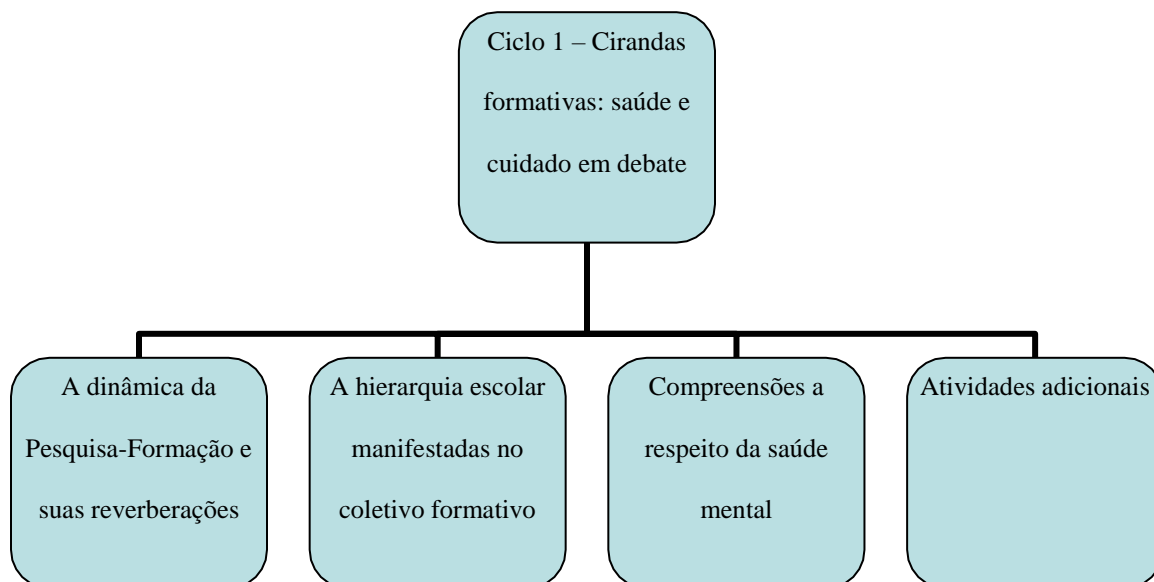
Ciclo 1 – Cirandas formativas: saúde e cuidado em debate

A dinâmica da Pesquisa-Formação e suas reverberações

A hierarquia escolar manifestadas no coletivo formativo

Compreensões a respeito da saúde mental

Atividades adicionais